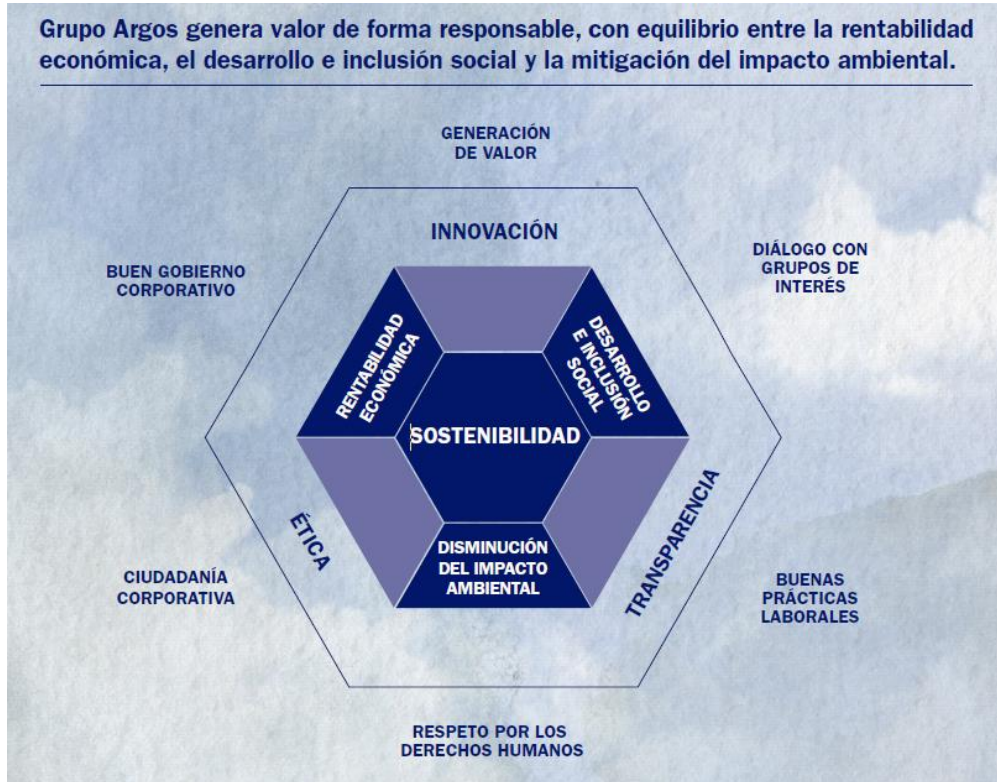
Grupo Argos genera valor de forma responsable, con equilibrio entre la rentabilidad económica, el desarrollo e inclusión social y la mitigación del impacto ambiental.

GENERACIÓN DE VALOR

INNOVACIÓN

BUEN GOBIERNO CORPORATIVO

DIÁLOGO CON GRUPOS DE INTERÉS

RENTABILIDAD ECONÓMICA

DESARROLLO E INCLUSIÓN SOCIAL

SOSTENIBILIDAD

ÉTICA

TRANSPARENCIA

DISMINUCIÓN DEL IMPACTO AMBIENTAL

CIUDADANÍA CORPORATIVA

BUENAS PRÁCTICAS LABORALES

RESPETO POR LOS DERECHOS HUMANOS